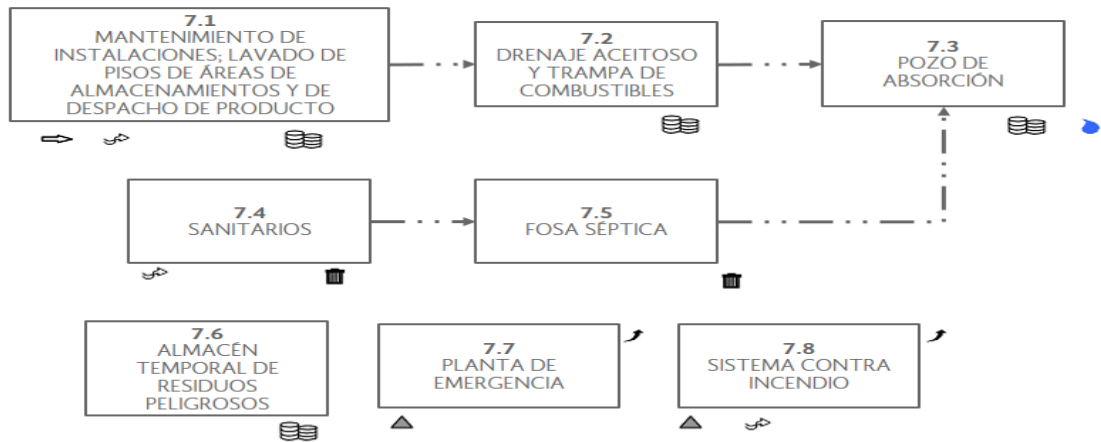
7.1
MANTENIMIENTO DE INSTALACIONES; LAVADO DE PISOS DE ÁREAS DE ALMACENAMIENTOS Y DE DESPACHO DE PRODUCTO

7.2
DRENAJE ACEITOSO Y TRAMPA DE COMBUSTIBLES

7.3
POZO DE ABSORCIÓN

7.4
SANITARIOS

7.5
FOSA SÉPTICA

7.6
ALMACÉN TEMPORAL DE RESIDUOS PELIGROSOS

7.7
PLANTA DE EMERGENCIA

7.8
SISTEMA CONTRA INCENDIO